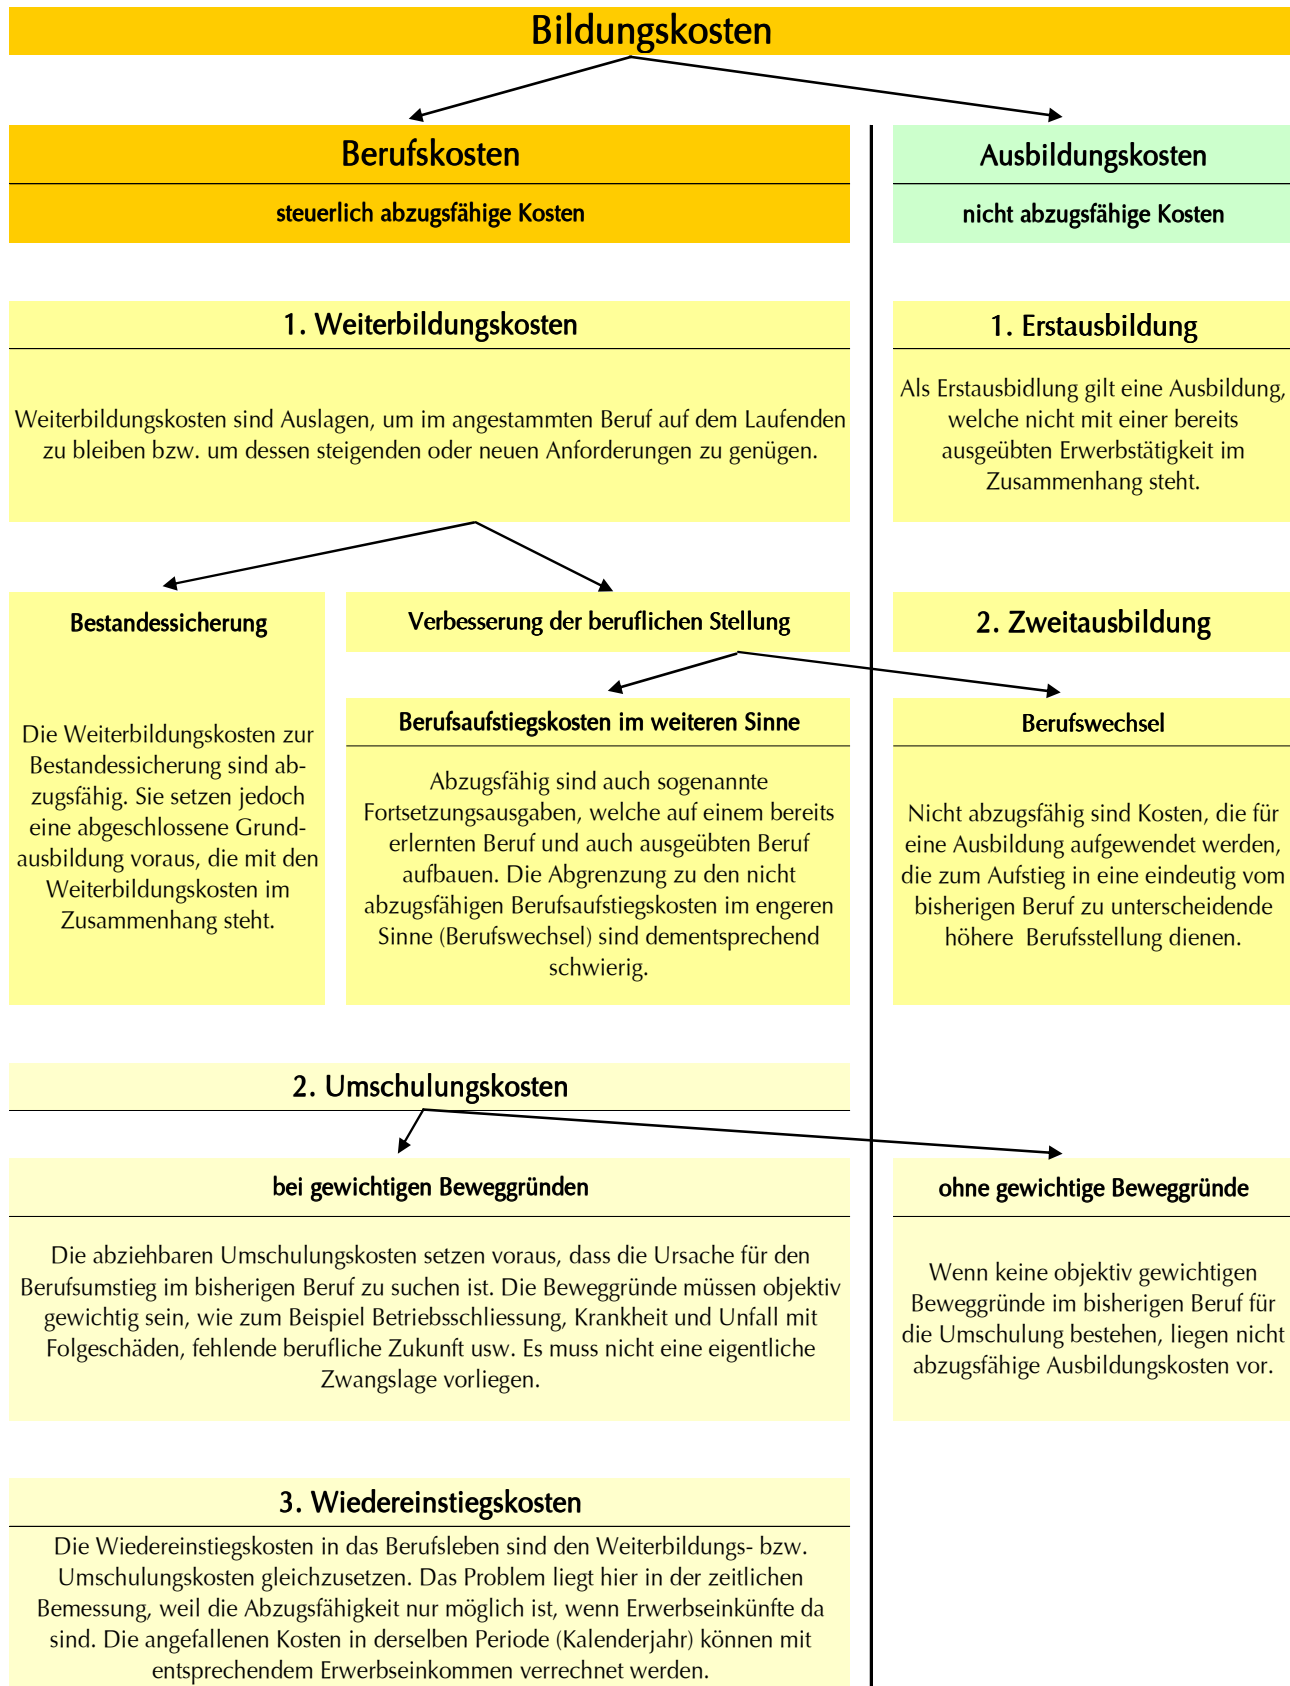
Bildungskosten

Berufskosten

steuerlich abzugsfähige Kosten

Ausbildungskosten

nicht abzugsfähige Kosten

1. Weiterbildungskosten

Weiterbildungskosten sind Auslagen, um im angestammten Beruf auf dem Laufenden zu bleiben bzw. um dessen steigenden oder neuen Anforderungen zu genügen.

1. Erstausbildung

Als Erstausbidlung gilt eine Ausbildung, welche nicht mit einer bereits ausgeübten Erwerbstätigkeit im Zusammenhang steht.

Bestandessicherung

Die Weiterbildungskosten zur Bestandessicherung sind abzugsfähig. Sie setzen jedoch eine abgeschlossene Grundausbildung voraus, die mit den Weiterbildungskosten im Zusammenhang steht.

Verbesserung der beruflichen Stellung

Berufsaufstiegskosten im weiteren Sinne

Abzugsfähig sind auch sogenannte Fortsetzungsausgaben, welche auf einem bereits erlernten Beruf und auch ausgeübten Beruf aufbauen. Die Abgrenzung zu den nicht abzugsfähigen Berufsaufstiegskosten im engeren Sinne (Berufswechsel) sind dementsprechend schwierig.

2. Zweitausbildung

Berufswechsel

Nicht abzugsfähig sind Kosten, die für eine Ausbildung aufgewendet werden, die zum Aufstieg in eine eindeutig vom bisherigen Beruf zu unterscheidende höhere Berufsstellung dienen.

2. Umschulungskosten

bei gewichtigen Beweggründen

Die abziehbaren Umschulungskosten setzen voraus, dass die Ursache für den Berufsumstieg im bisherigen Beruf zu suchen ist. Die Beweggründe müssen objektiv gewichtig sein, wie zum Beispiel Betriebsschliessung, Krankheit und Unfall mit Folgeschäden, fehlende berufliche Zukunft usw. Es muss nicht eine eigentliche Zwangslage vorliegen.

ohne gewichtige Beweggründe

Wenn keine objektiv gewichtigen Beweggründe im bisherigen Beruf für die Umschulung bestehen, liegen nicht abzugsfähige Ausbildungskosten vor.

3. Wiedereinstiegskosten

Die Wiedereinstiegskosten in das Berufsleben sind den Weiterbildungs- bzw. Umschulungskosten gleichzusetzen. Das Problem liegt hier in der zeitlichen Bemessung, weil die Abzugsfähigkeit nur möglich ist, wenn Erwerbseinkünfte da sind. Die angefallenen Kosten in derselben Periode (Kalenderjahr) können mit entsprechendem Erwerbseinkommen verrechnet werden.